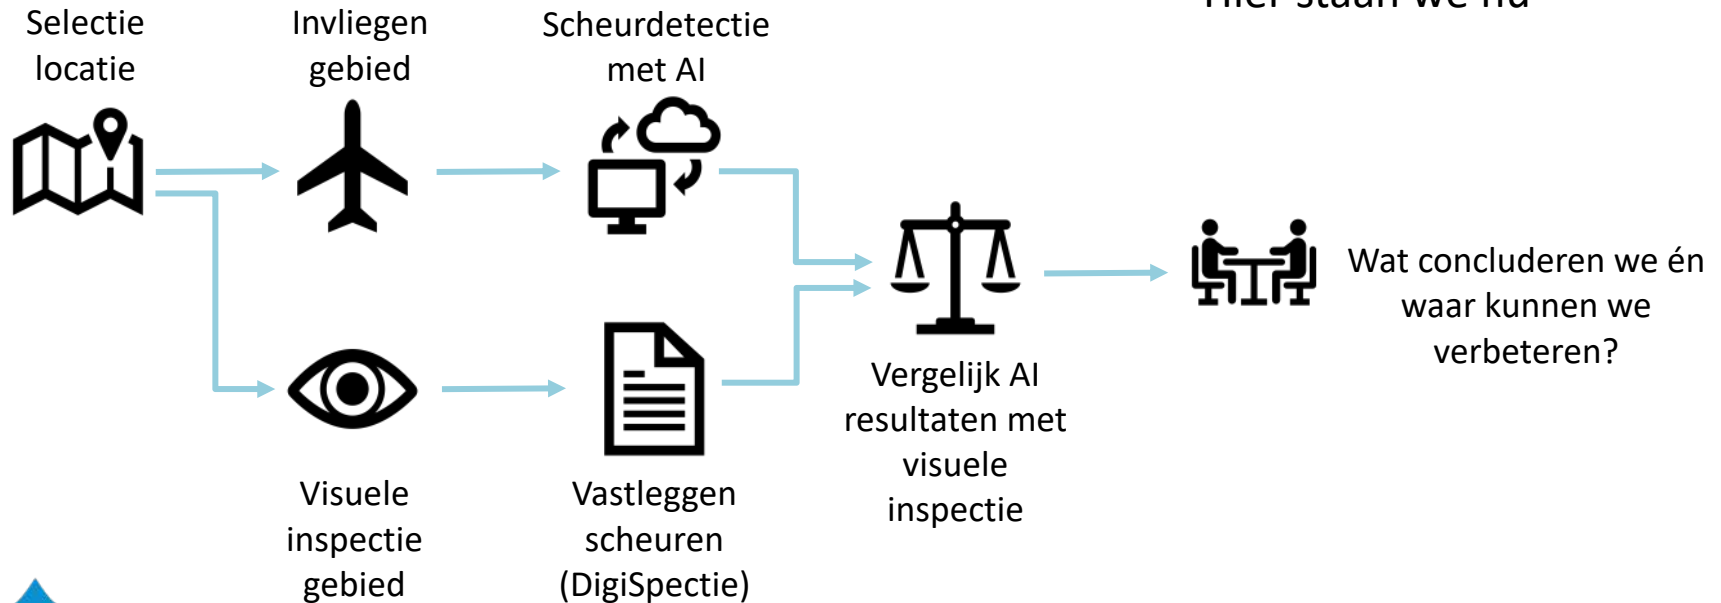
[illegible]

Selectie locatie

Invliegen gebied

Scheurdetectie met AI

Vergelijk AI resultaten met visuele inspectie

Wat concluderen we én waar kunnen we verbeteren?

Visuele inspectie gebied

Vastleggen scheuren (DigiSpectie)